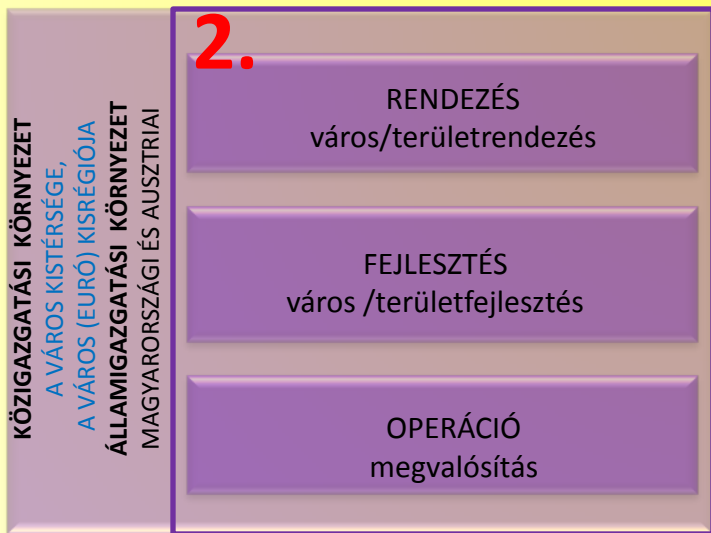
KÖZIGAZGATÁSI KÖRNYEZET
A VÁROS KISTÉRSÉGE,
A VÁROS (EURÓ) KISRÉGIÓJA
ÁLLAMIGAZGATÁSI KÖRNYEZET
MAGYARORSZÁGI ÉS AUSZTRIAI

2.

RENDEZÉS
város/területrendezés

FEJLESZTÉS
város /területfejlesztés

OPERÁCIÓ
megvalósítás